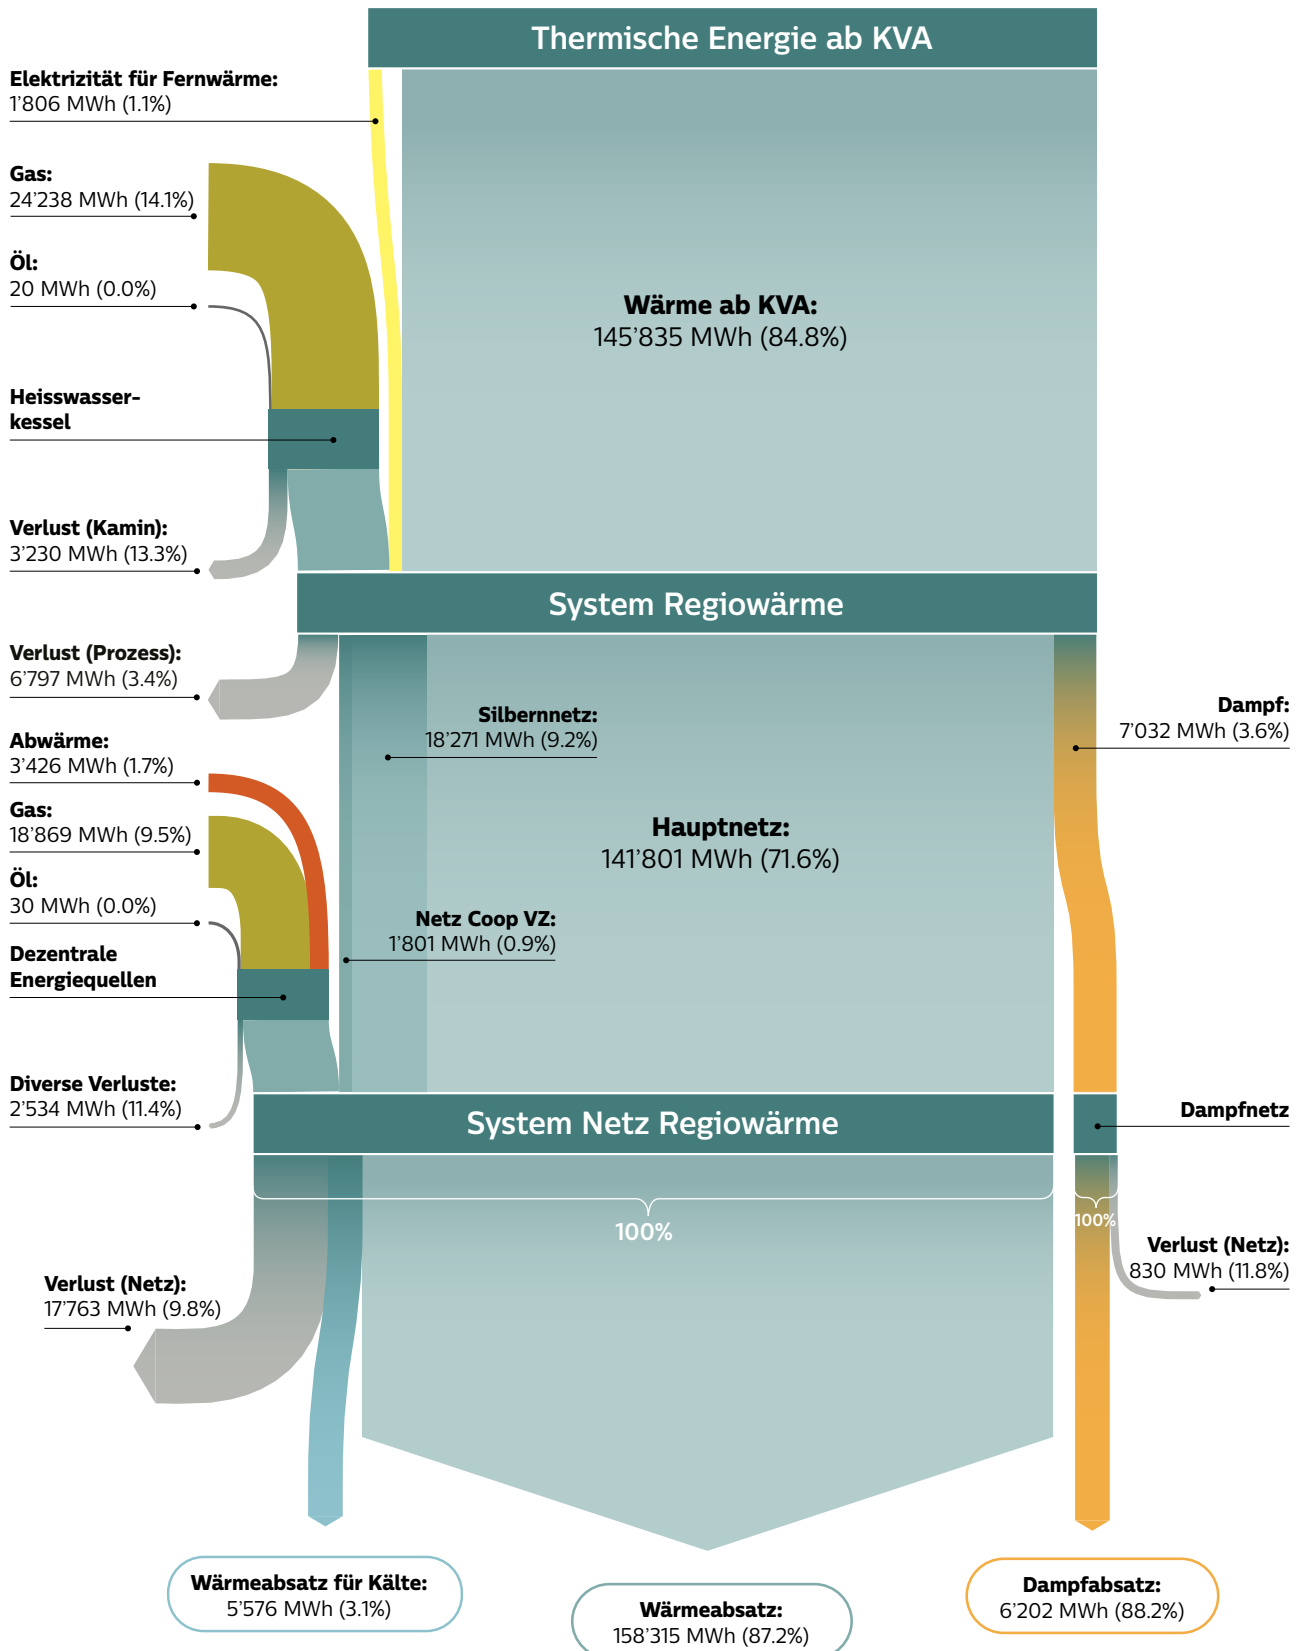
Thermische Energie ab KVA

Elektrizität für Fernwärme:
1'806 MWh (1.1%)

Gas:
24'238 MWh (14.1%)

Öl:
20 MWh (0.0%)

Wärme ab KVA:
145'835 MWh (84.8%)

Heisswasserkessel

Verlust (Kamin):
3'230 MWh (13.3%)

System Regiowärme

Verlust (Prozess):
6'797 MWh (3.4%)

Silbernetz:
18'271 MWh (9.2%)

Dampf:
7'032 MWh (3.6%)

Abwärme:
3'426 MWh (1.7%)

Gas:
18'869 MWh (9.5%)

Hauptnetz:
141'801 MWh (71.6%)

Öl:
30 MWh (0.0%)

Netz Coop VZ:
1'801 MWh (0.9%)

Dezentrale Energiequellen

Diverse Verluste:
2'534 MWh (11.4%)

System Netz Regiowärme

Dampfnetz

100%

100%

Verlust (Netz):
830 MWh (11.8%)

Verlust (Netz):
17'763 MWh (9.8%)

Wärmeabsatz für Kälte:
5'576 MWh (3.1%)

Wärmeabsatz:
158'315 MWh (87.2%)

Dampfabsatz:
6'202 MWh (88.2%)